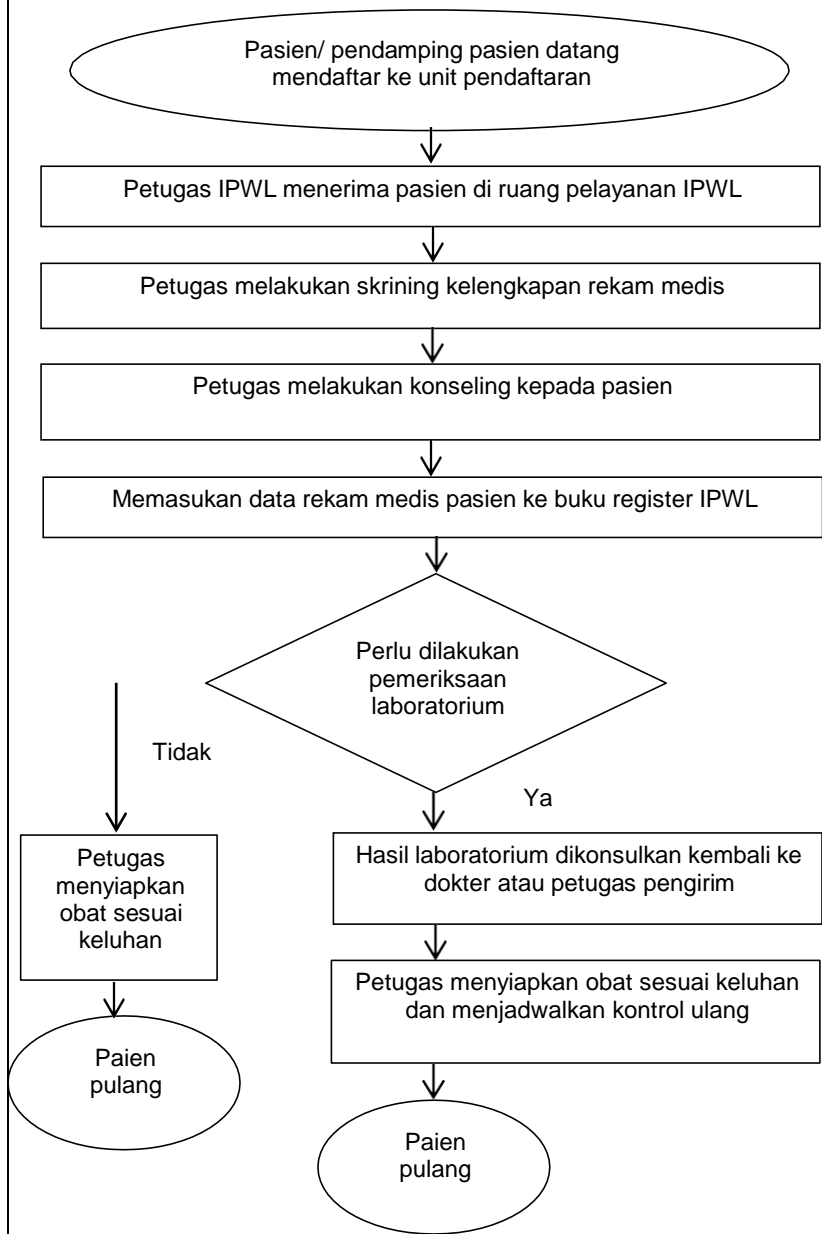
Pasien/ pendamping pasien datang mendaftar ke unit pendaftaran

Petugas IPWL menerima pasien di ruang pelayanan IPWL

Petugas melakukan skrining kelengkapan rekam medis

Petugas melakukan konseling kepada pasien

Memasukan data rekam medis pasien ke buku register IPWL

Perlu dilakukan pemeriksaan laboratorium

Tidak

Ya

Petugas menyiapkan obat sesuai keluhan

Paien pulang

Hasil laboratorium dikonsulkan kembali ke dokter atau petugas pengirim

Petugas menyiapkan obat sesuai keluhan dan menjadwalkan kontrol ulang

Paien pulang